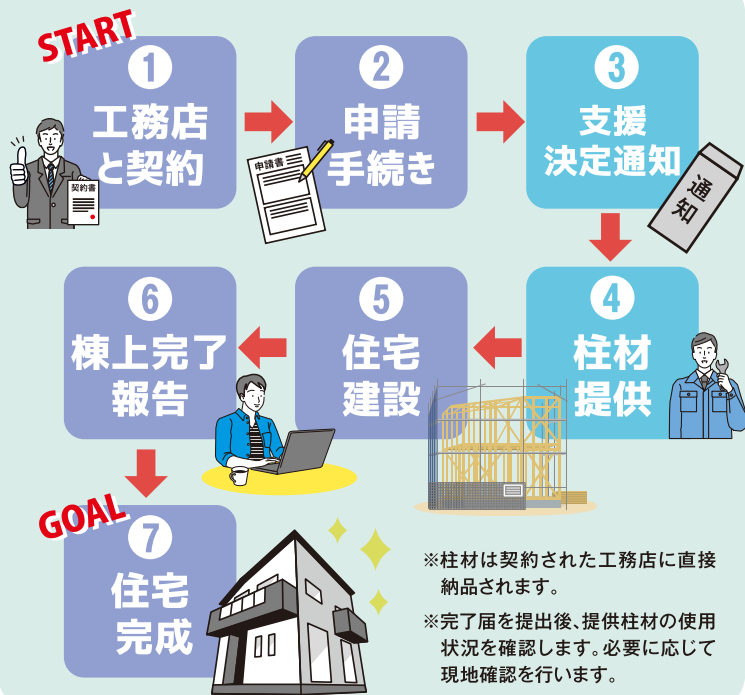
START

1
工務店と契約

契約書

2
申請手続き

申請書

3
支援決定通知

通知

4
柱材提供

5
住宅建設

6
棟上完了報告

GOAL

7
住宅完成

※柱材は契約された工務店に直接納品されます。

※完了届を提出後、提供柱材の使用状況を確認します。必要に応じて現地確認を行います。